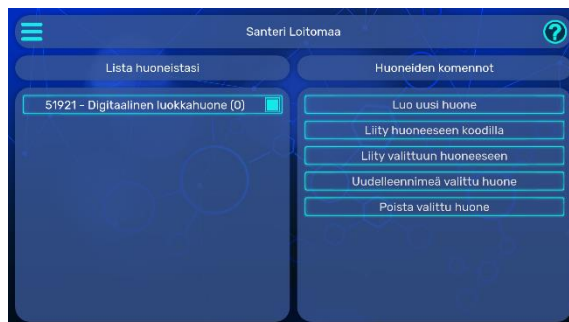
Santeri Loitomaa

Lista huoneistasi

51921 - Digitaalinen luokkahuone (0)

Huoneiden komennot

Luo uusi huone

Liity huoneeseen koodilla

Liity valittuun huoneeseen

Uudelleennimeä valittu huone

Poista valittu huone